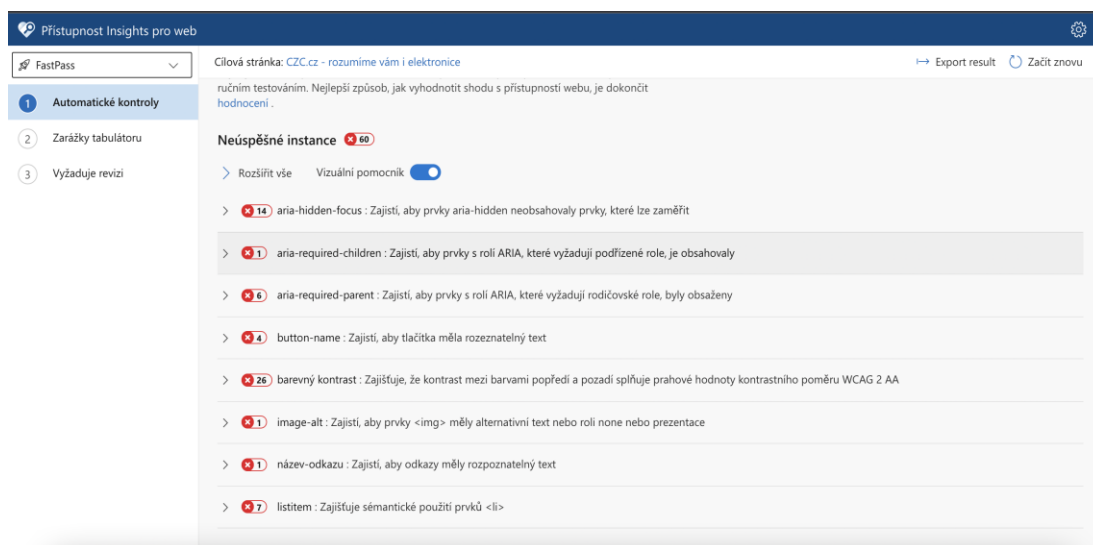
Přístupnost Insights pro web

FastPass

1 Automatické kontroly

2 Zarážky tabulátoru

3 Vyžaduje revizi

Cílová stránka: CZC.cz - rozumíme vám i elektronice

Export result Začít znovu

ručním testováním. Nejlepší způsob, jak vyhodnotit shodu s přístupností webu, je dokončit hodnocení .

Neúspěšné instance 60

Rozšířit vše Vizuální pomocník

14 aria-hidden-focus : Zajistí, aby prvky aria-hidden neobsahovaly prvky, které lze zaměřit

1 aria-required-children : Zajistí, aby prvky s rolí ARIA, které vyžadují podřízené role, je obsahovaly

6 aria-required-parent : Zajistí, aby prvky s rolí ARIA, které vyžadují rodičovské role, byly obsaženy

4 button-name : Zajistí, aby tlačítka měla rozeznatelný text

26 barevný kontrast : Zajišťuje, že kontrast mezi barvami popředí a pozadí splňuje prahové hodnoty kontrastního poměru WCAG 2 AA

1 image-alt : Zajistí, aby prvky <img> měly alternativní text nebo roli none nebo prezentace

1 název-odkazu : Zajistí, aby odkazy měly rozpoznatelný text

7 listitem : Zajišťuje sémantické použití prvků <li>